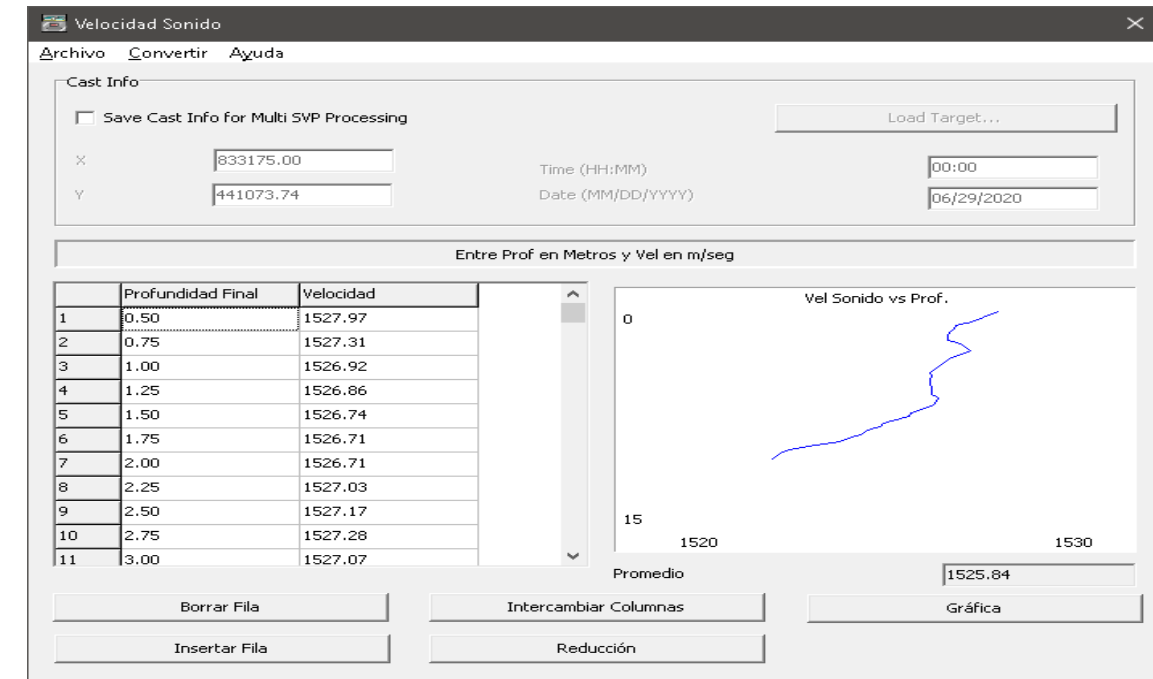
Velocidad Sonido

Archivo Convertir Ayuda

Cast Info

Save Cast Info for Multi SVP Processing

Load Target...

X 833175.00

Y 441073.74

Time (HH:MM) 00:00

Date (MM/DD/YYYY) 06/29/2020

Entre Prof en Metros y Vel en m/seg

| | Profundidad Final | Velocidad |
|---|---|---|
| 1 | 0.50 | 1527.97 |
| 2 | 0.75 | 1527.31 |
| 3 | 1.00 | 1526.92 |
| 4 | 1.25 | 1526.86 |
| 5 | 1.50 | 1526.74 |
| 6 | 1.75 | 1526.71 |
| 7 | 2.00 | 1526.71 |
| 8 | 2.25 | 1527.03 |
| 9 | 2.50 | 1527.17 |
| 10 | 2.75 | 1527.28 |
| 11 | 3.00 | 1527.07 |

Vel Sonido vs Prof.

0

15

1520

1530

Promedio 1525.84

Borrar Fila

Intercambiar Columnas

Gráfica

Insertar Fila

Reducción